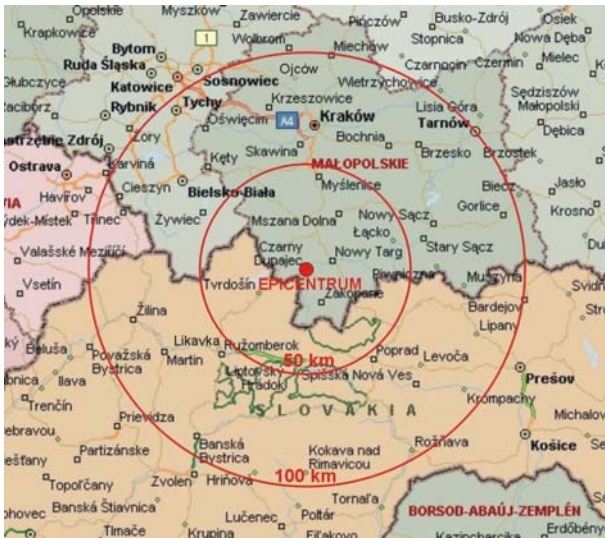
Opolskie
Myszków
Zawiercie
Pińczów
Busko-Zdrój
Osiek
Krapkowice
1
Wolbrom
Miechów
Stopnica
Nowa Dęba
Bytom
Ruda Śląska
Sosnowiec
Ojców
Czarnocin
Czermin
Mielec
Głubczyce
Katowice
Wietrzychowice
Racibórz
Rybnik
Tychy
Krzeszowice
Lisia Góra
Sędziszów Małopolski
Oświęcim
A4
Kraków
Tarnów
Żory
Bochnia
Dębica
Jastrzębie Zdrój
Kęty
Skawina
MAŁOPOLSKIE
Brzesko
Brzostek
Ostrava
Karviná
Myślenice
Havířov
Cieszyn
Bielsko-Biała
Biecz
Jasło
Frýdek-Místek
Třinec
Żywiec
Gorlice
Krosno
Mszana Dolna
Nowy Sącz
Łącko
Valašské Meziříčí
Czarny Dunajec
Nowy Targ
Stary Sącz
Piwniczna
Muszyna
Vsetín
Tvrdošín
EPICENTRUM
Zakopane
Svidník
Bardejov
Žilina
Lipany
Likavka
Ružomberok
Poprad
Levoča
Považská Bystrica
Martin
50 km
Prešov
Liptovský Hrádok
Spišská Nová Ves
Ilava
Trenčín
SLOVAKIA
Krompachy
Michalovce
Prievidza
Nebravou
Banská Bystrica
Rožňava
Košice
Partizánske
Kokava nad Rimavicou
Nešťany
100 km
Topoľčany
Zvolen
Hriňová
Tornaľa
Banská Štiavnica
BORSOD-ABAÚJ-ZEMPLÉN
Lučenec
Poltár
Tlmače
Krupina
Fiľakovo
Kazincbarcika
Erdőbény